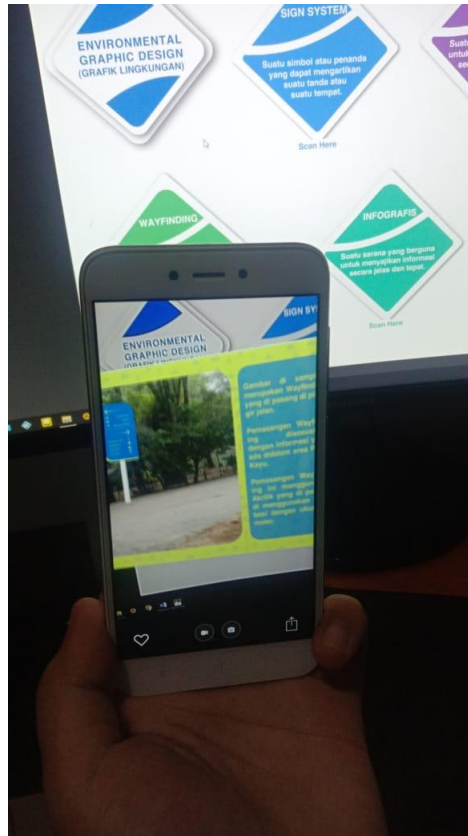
ENVIRONMENTAL GRAPHIC DESIGN (GRAFIK LINGKUNGAN)

SIGN SYSTEM

Suatu simbol atau penanda yang dapat mengartikan suatu tanda atau suatu tempat.

Scan Here

Suat untuk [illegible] sec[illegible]

WAYFINDING

INFOGRAFIS

Suatu sarana yang berguna untuk menyajikan informasi secara jelas dan tepat.

Scan Here

ENVIRONMENTAL GRAPHIC DESIGN

SIGN SY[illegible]

Gambar di samp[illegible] merupakan Wayfind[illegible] yang di pasang di p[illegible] gir jalan.

Pemasangan Wayf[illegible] ing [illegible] dimaksud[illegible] dengan informasi y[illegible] ada didalam area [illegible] Kayu.

Pemasangan Way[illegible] ing ini mengguna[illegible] Akrilik yang di pa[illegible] di menggunakan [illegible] besi dengan ukur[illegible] meter.